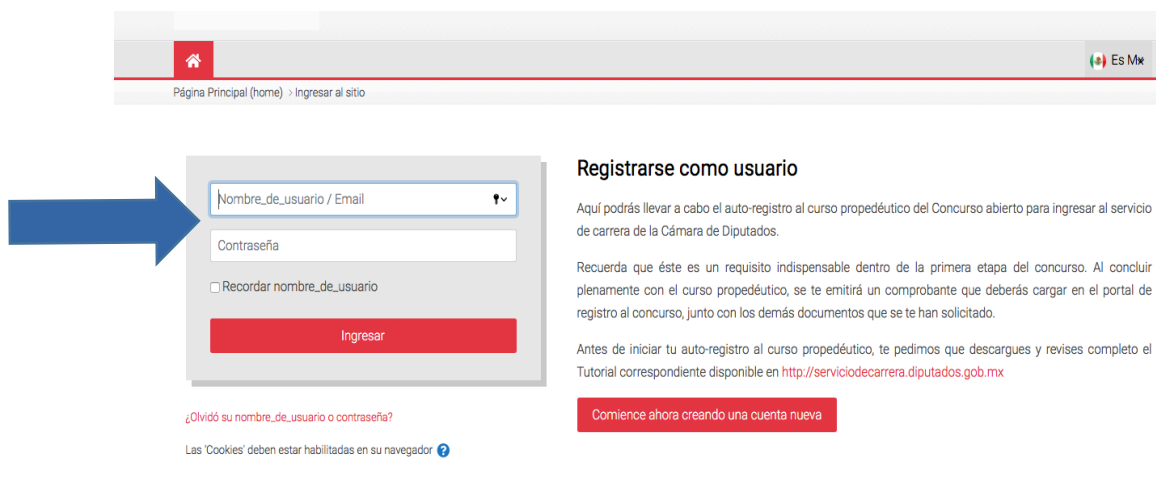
Es Mx

Página Principal (home) › Ingresar al sitio

Nombre_de_usuario / Email

Contraseña

Recordar nombre_de_usuario

Ingresar

¿Olvidó su nombre_de_usuario o contraseña?

Las 'Cookies' deben estar habilitadas en su navegador

Registrarse como usuario

Aquí podrás llevar a cabo el auto-registro al curso propedéutico del Concurso abierto para ingresar al servicio de carrera de la Cámara de Diputados.

Recuerda que éste es un requisito indispensable dentro de la primera etapa del concurso. Al concluir plenamente con el curso propedéutico, se te emitirá un comprobante que deberás cargar en el portal de registro al concurso, junto con los demás documentos que se te han solicitado.

Antes de iniciar tu auto-registro al curso propedéutico, te pedimos que descargues y revises completo el Tutorial correspondiente disponible en http://serviciodecarrera.diputados.gob.mx

Comience ahora creando una cuenta nueva